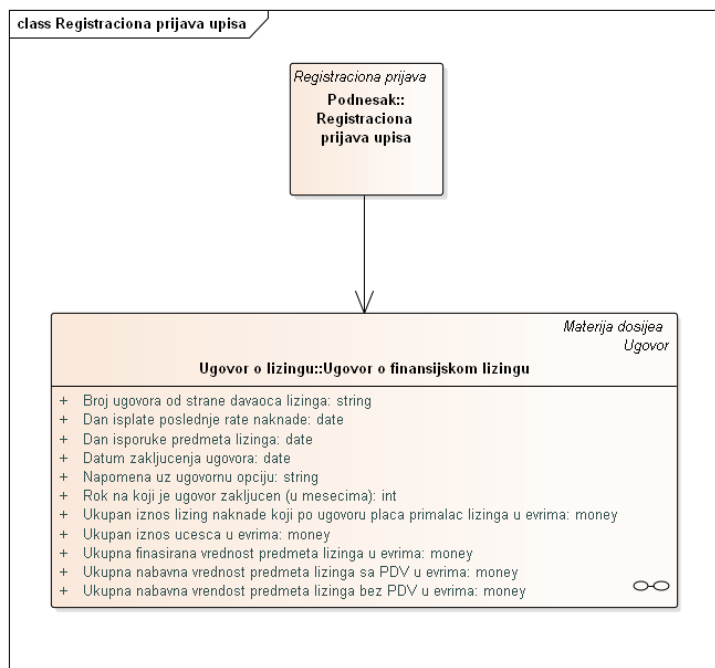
class Registraciona prijava upisa

Registraciona prijava
Podnesak::
Registraciona
prijava upisa

Materija dosijea
Ugovor
Ugovor o lizingu::Ugovor o finansijskom lizingu

+ Broj ugovora od strane davaoca lizinga: string
+ Dan isplate poslednje rate naknade: date
+ Dan isporuke predmeta lizinga: date
+ Datum zakljucenja ugovora: date
+ Napomena uz ugovornu opciju: string
+ Rok na koji je ugovor zakljucen (u mesecima): int
+ Ukupan iznos lizing naknade koji po ugovoru placa primalac lizinga u evrima: money
+ Ukupan iznos ucesca u evrima: money
+ Ukupna finasirana vrednost predmeta lizinga u evrima: money
+ Ukupna nabavna vrednost predmeta lizinga sa PDV u evrima: money
+ Ukupna nabavna vrendost predmeta lizinga bez PDV u evrima: money